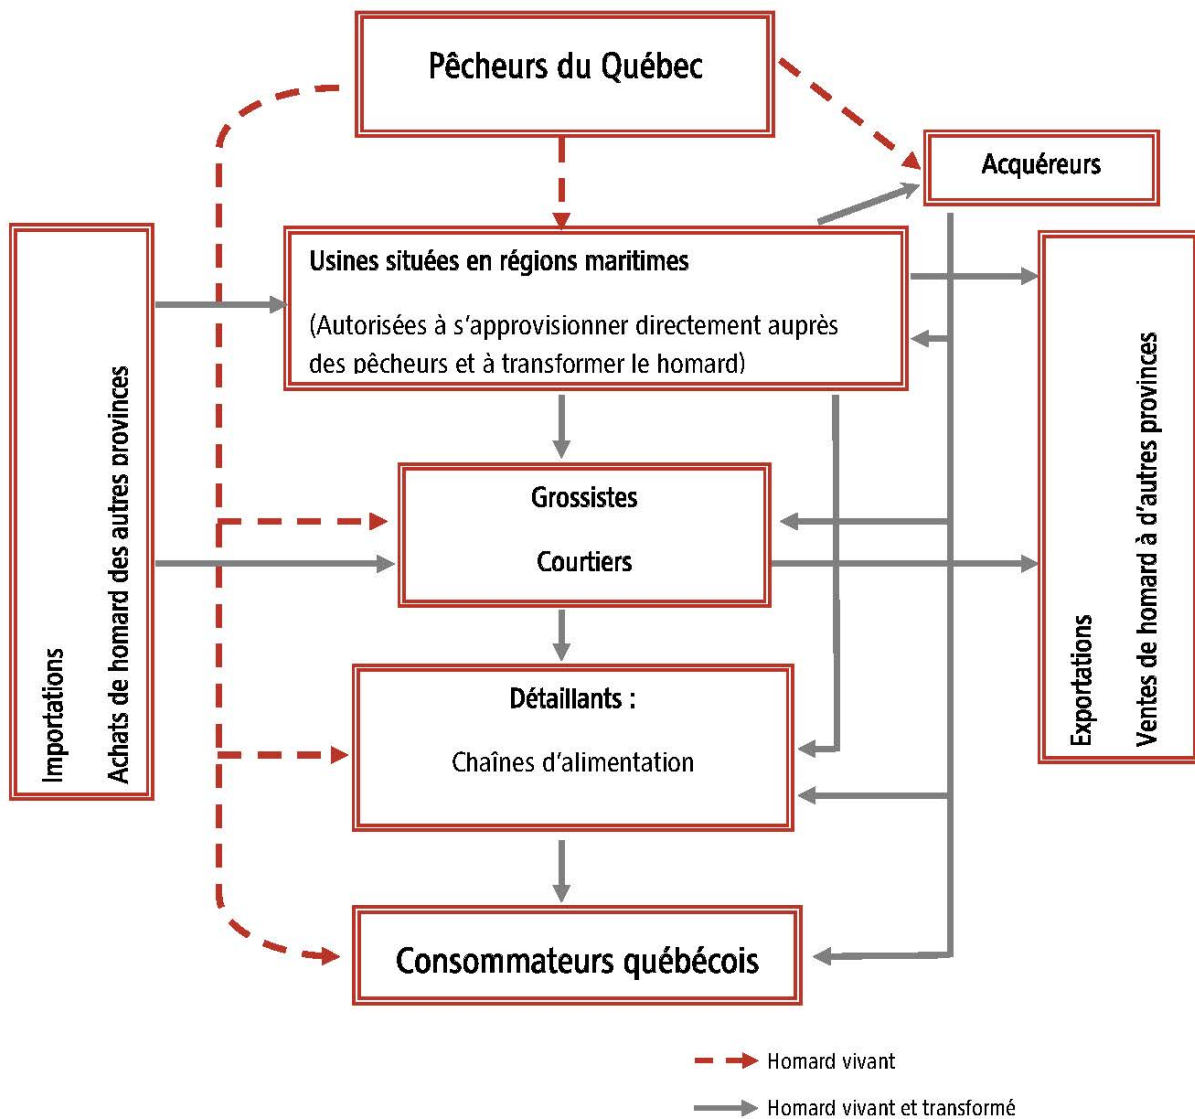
Pêcheurs du Québec

Acquéreurs

Importations
Achats de homard des autres provinces

Usines situées en régions maritimes

(Autorisées à s'approvisionner directement auprès des pêcheurs et à transformer le homard)

Exportations
Ventes de homard à d'autres provinces

Grossistes

Courtiers

Détaillants :

Chaînes d'alimentation

Consommateurs québécois

Homard vivant

Homard vivant et transformé